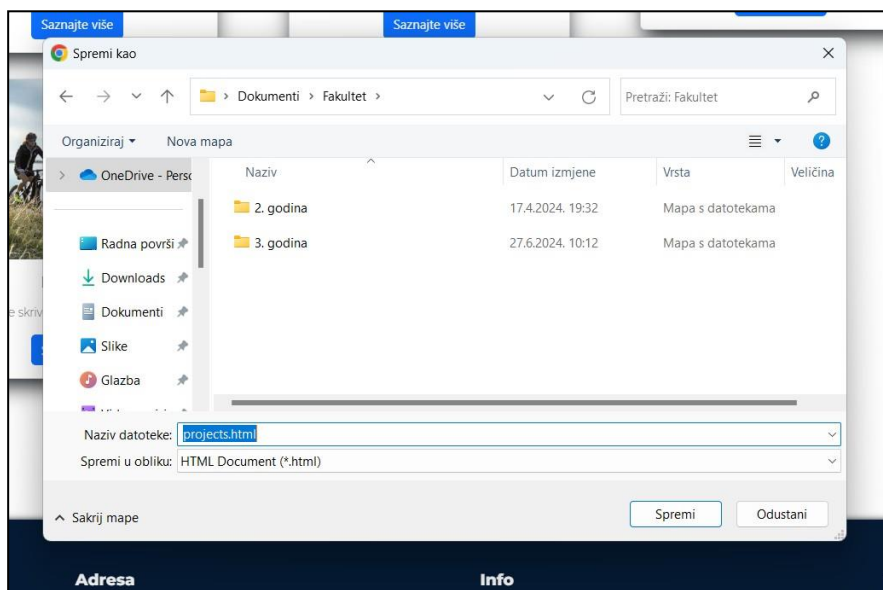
Saznajte više

Saznajte više

Spremi kao

×

Dokumenti › Fakultet ›

Pretraži: Fakultet

Organiziraj ▾

Nova mapa

OneDrive - Persc

Radna površi

Downloads

Dokumenti

Slike

Glazba

e skriv

| Naziv | Datum izmjene | Vrsta | Veličina |
|---|---|---|---|
| 2. godina | 17.4.2024. 19:32 | Mapa s datotekama | |
| 3. godina | 27.6.2024. 10:12 | Mapa s datotekama | |

Naziv datoteke: projects.html

Spremi u obliku: HTML Document (*.html)

Sakrij mape

Spremi

Odustani

Adresa

Info